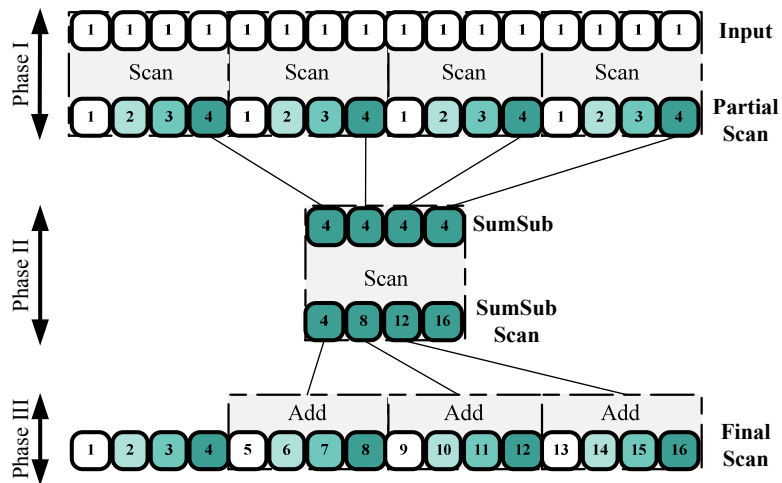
Phase I

1 1 1 1 1 1 1 1 1 1 1 1 1 1 1 1 Input

Scan Scan Scan Scan

1 2 3 4 1 2 3 4 1 2 3 4 1 2 3 4 Partial Scan

Phase II

4 4 4 4 SumSub

Scan

4 8 12 16 SumSub Scan

Phase III

Add Add Add

1 2 3 4 5 6 7 8 9 10 11 12 13 14 15 16 Final Scan